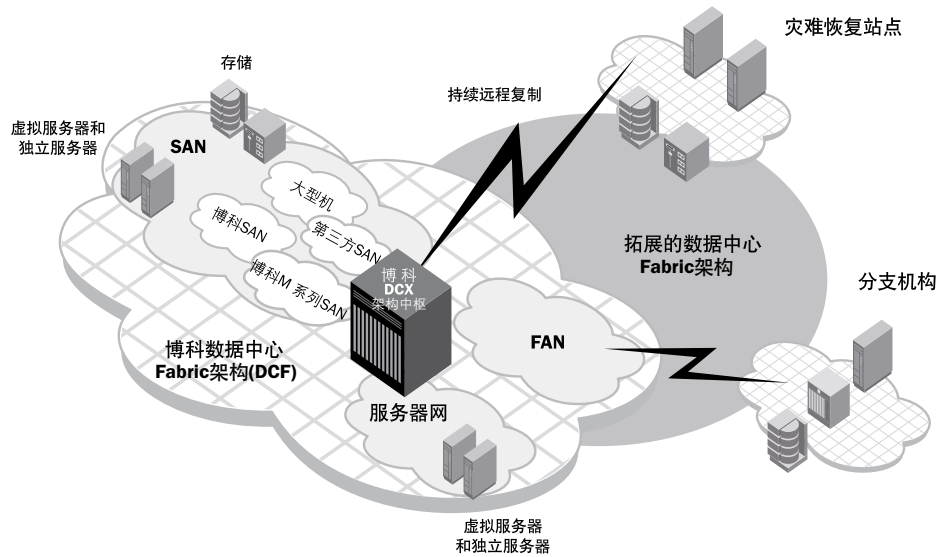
灾难恢复站点

存储

持续远程复制

虚拟服务器和独立服务器

SAN

大型机

博科SAN

第三方SAN

博科M 系列SAN

博科
DCX
架构中枢

拓展的数据中心
Fabric架构

分支机构

FAN

博科数据中心
Fabric架构(DCF)

服务器网

虚拟服务器
和独立服务器